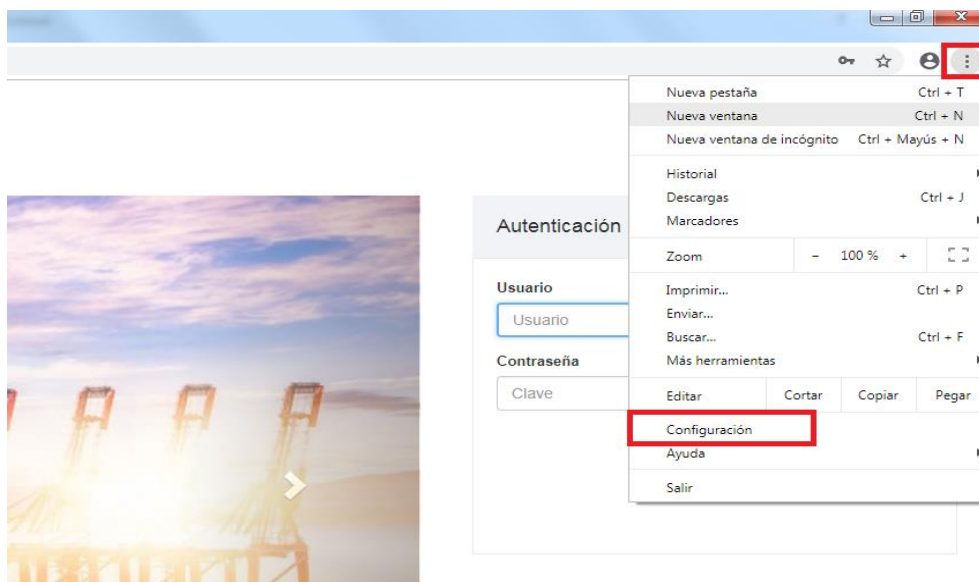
Autenticación

Usuario

Usuario

Contraseña

Clave

Nueva pestaña Ctrl + T
Nueva ventana Ctrl + N
Nueva ventana de incógnito Ctrl + Mayús + N

Historial
Descargas Ctrl + J
Marcadores

Zoom – 100 % +

Imprimir... Ctrl + P
Enviar...
Buscar... Ctrl + F
Más herramientas

Editar Cortar Copiar Pegar

Configuración
Ayuda

Salir